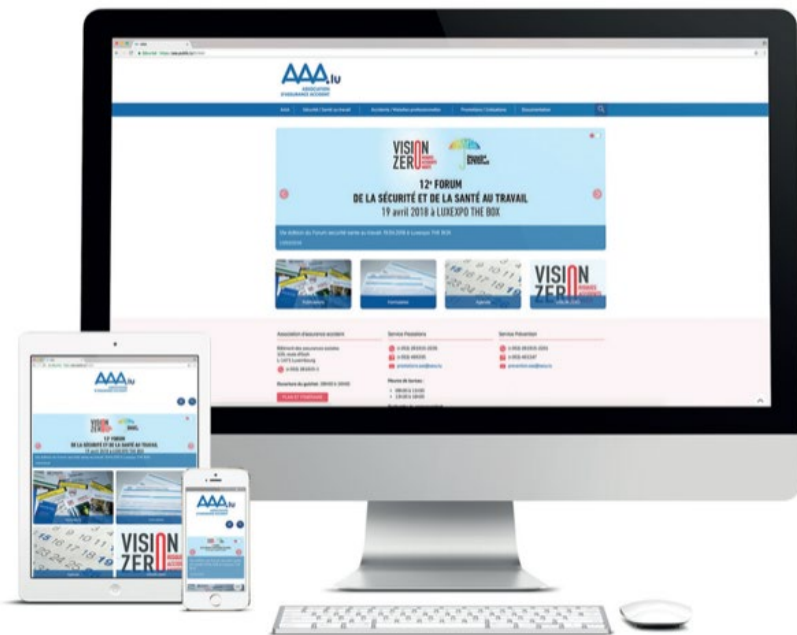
AAA.lu
ASSOCIATION D'ASSURANCE ACCIDENT

AAA | Sécurité / Santé au travail | Accidents / Maladies professionnelles | Prestations / Cotisations | Documentation

VISION ZERO

12e FORUM
DE LA SÉCURITÉ ET DE LA SANTÉ AU TRAVAIL
19 avril 2018 à LUXEXPO THE BOX

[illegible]

Association d'assurance accident
Service Prestations
Service Prévention

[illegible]

VISION ZERO

AAA.lu

VISION ZERO

12e FORUM
DE LA SÉCURITÉ ET DE LA SANTÉ AU TRAVAIL
19 avril 2018 à LUXEXPO THE BOX

VISION ZERO

AAA.lu